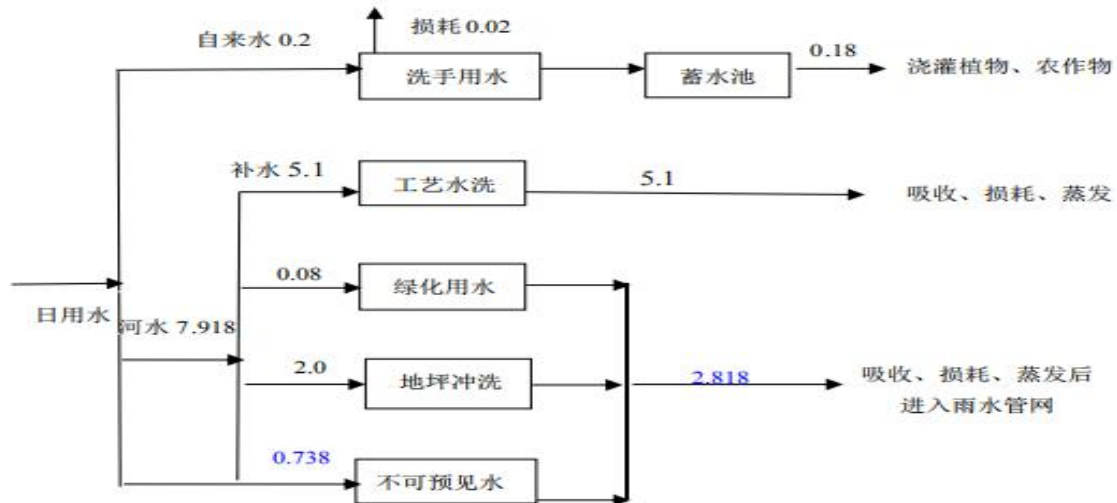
损耗 0.02

自来水 0.2

洗手用水

蓄水池

0.18

浇灌植物、农作物

补水 5.1

工艺水洗

5.1

吸收、损耗、蒸发

0.08

绿化用水

日用水

河水 7.918

2.0

地坪冲洗

2.818

吸收、损耗、蒸发后进入雨水管网

0.738

不可预见水